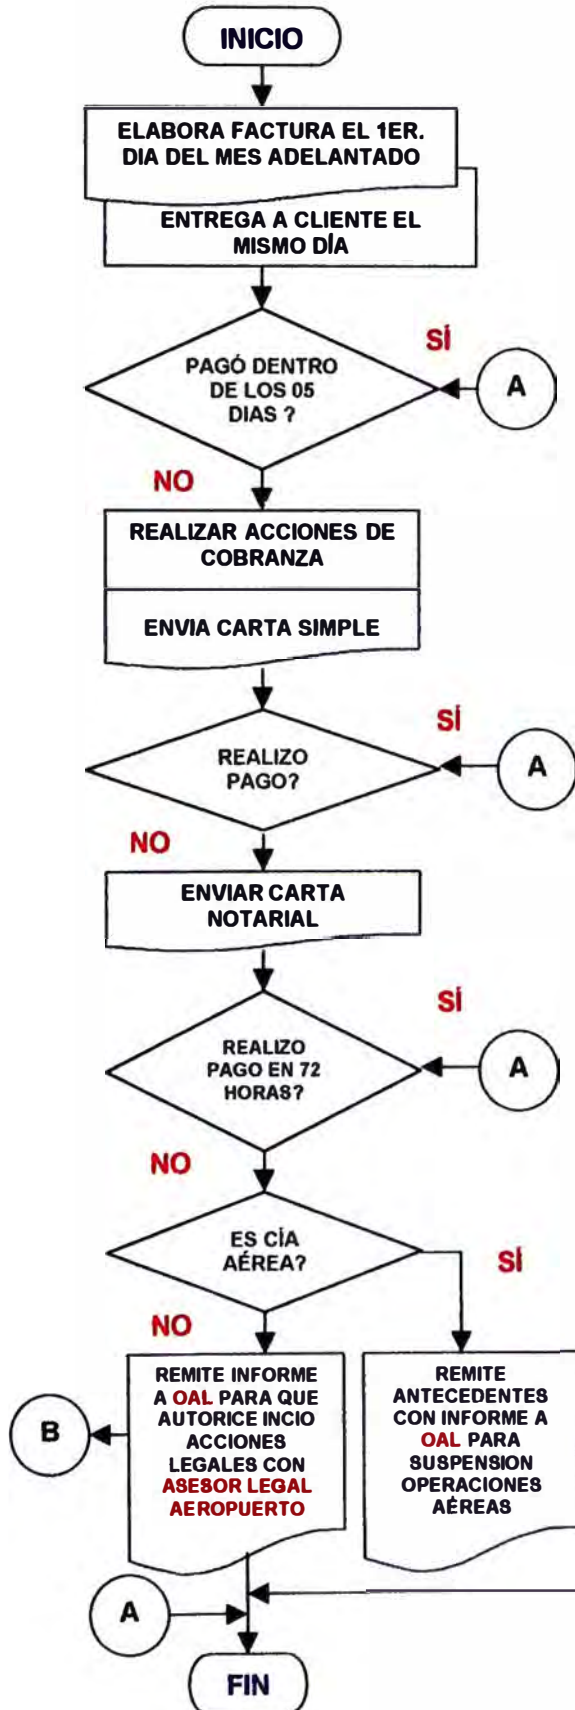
INICIO

ELABORA FACTURA EL 1ER. DIA DEL MES ADELANTADO

ENTREGA A CLIENTE EL MISMO DÍA

SÍ

PAGÓ DENTRO DE LOS 05 DIAS ?

A

NO

REALIZAR ACCIONES DE COBRANZA

ENVIA CARTA SIMPLE

SÍ

REALIZO PAGO?

A

NO

ENVIAR CARTA NOTARIAL

SÍ

REALIZO PAGO EN 72 HORAS?

A

NO

ES CÍA AÉREA?

SÍ

NO

REMITE INFORME A OAL PARA QUE AUTORICE INCIO ACCIONES LEGALES CON ASESOR LEGAL AEROPUERTO

REMITE ANTECEDENTES CON INFORME A OAL PARA SUSPENSION OPERACIONES AÉREAS

B

A

FIN